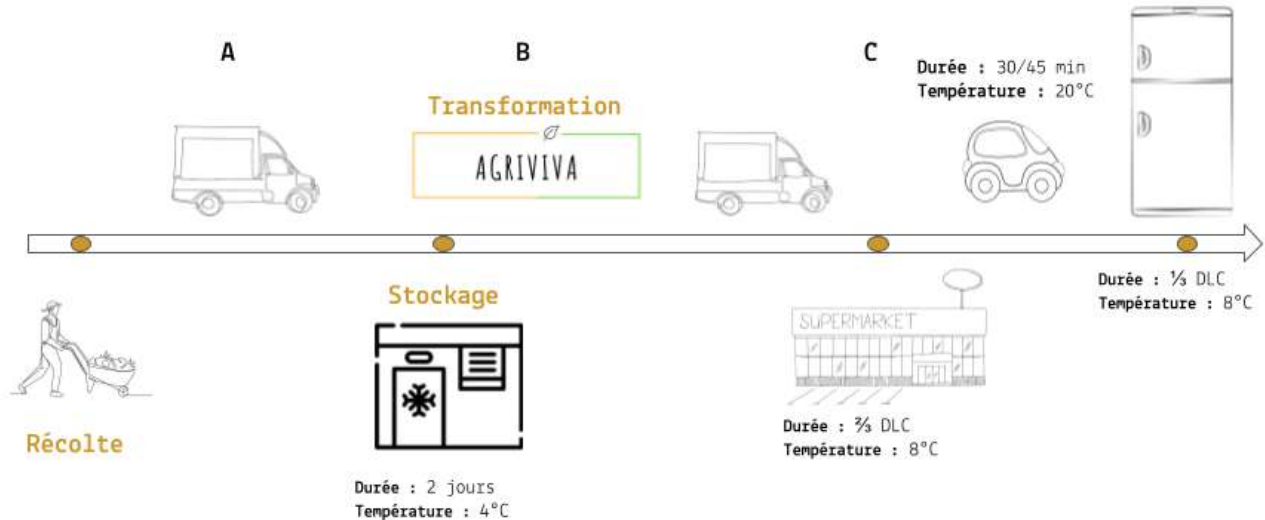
A

B

Transformation

AGRIVIVA

C

Durée : 30/45 min
Température : 20°C

Récolte

Stockage

Durée : 2 jours
Température : 4°C

SUPERMARKET

Durée : ⅔ DLC
Température : 8°C

Durée : ⅓ DLC
Température : 8°C